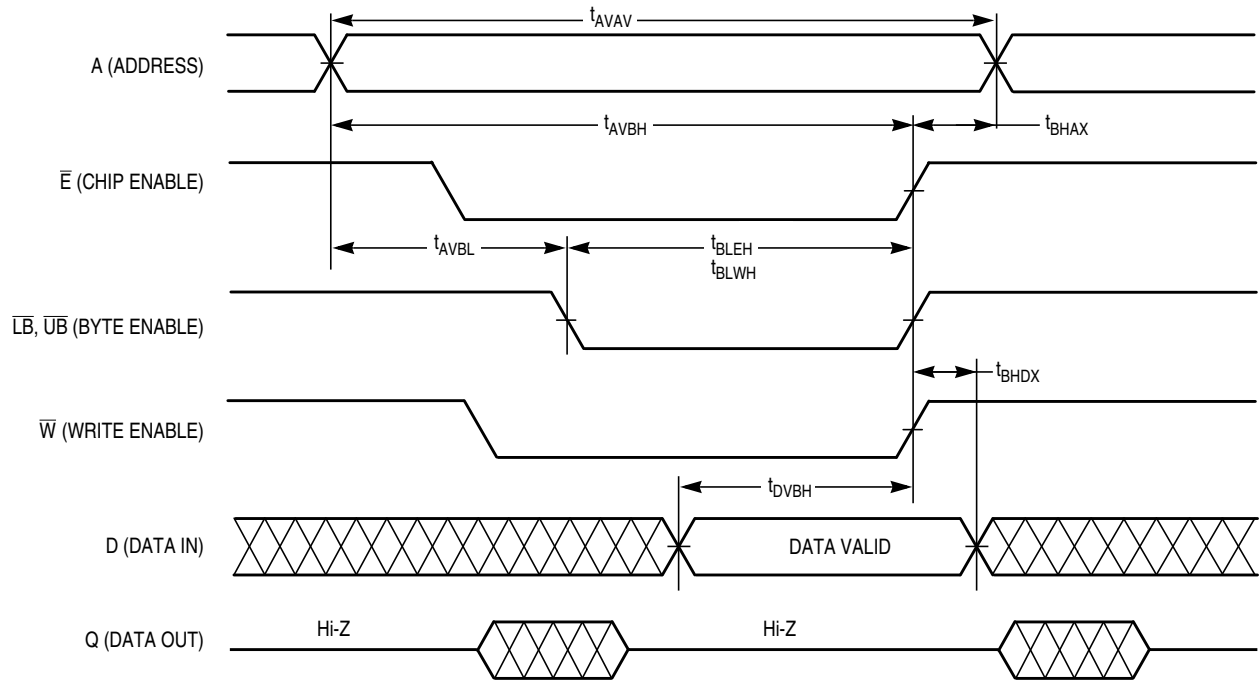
$t_{AVAV}$

A (ADDRESS)

$t_{AVBH}$

$t_{BHAX}$

$\overline{E}$ (CHIP ENABLE)

$t_{AVBL}$

$t_{BLEH}$
$t_{BLWH}$

$\overline{LB}$, $\overline{UB}$ (BYTE ENABLE)

$t_{BHDX}$

$\overline{W}$ (WRITE ENABLE)

$t_{DVBH}$

D (DATA IN)

DATA VALID

Q (DATA OUT)

Hi-Z

Hi-Z